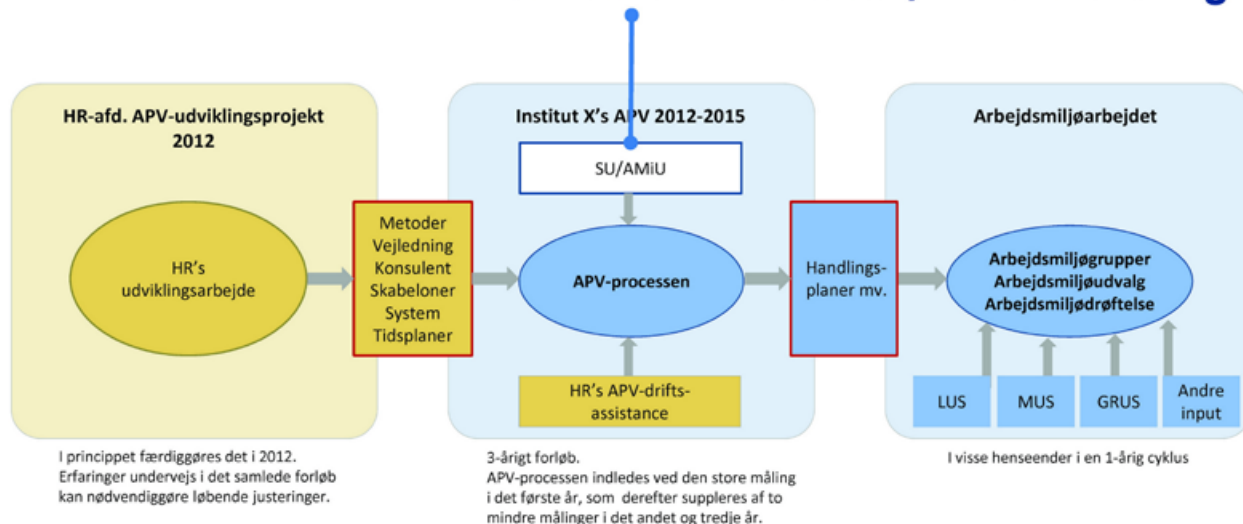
HR-afd. APV-udviklingsprojekt 2012

HR's udviklingsarbejde

Metoder
Vejledning
Konsulent
Skabeloner
System
Tidsplaner

Institut X's APV 2012-2015

SU/AMiU

APV-processen

HR's APV-drifts-assistance

Handlings-planer mv.

Arbejdsmiljøarbejdet

Arbejdsmiljøgrupper
Arbejdsmiljøudvalg
Arbejdsmiljødrøftelse

LUS

MUS

GRUS

Andre input

I princippet færdiggøres det i 2012. Erfaringer undervejs i det samlede forløb kan nødvendiggøre løbende justeringer.

3-årigt forløb.
APV-processen indledes ved den store måling i det første år, som derefter suppleres af to mindre målinger i det andet og tredje år.

I visse henseender i en 1-årig cyklus